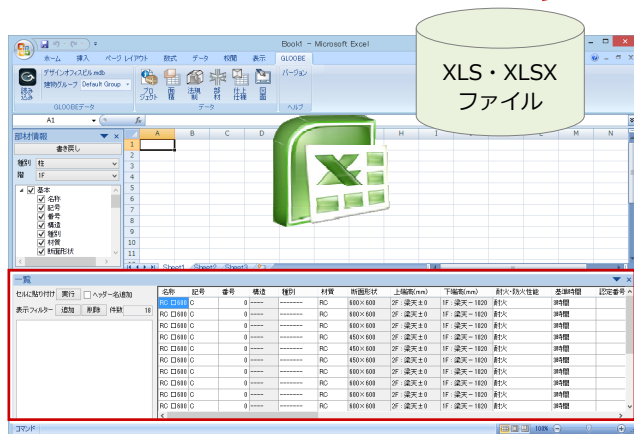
Book1 - Microsoft Excel

ホーム 挿入 ページレイアウト 数式 データ 校閲 表示 GLOOBE

読み込み
デザインオフィスビル.mdb
建物グループ Default Group
GLOOBEデータ
プロジェクト 面積 法規制 部材 仕様 図面
データ
バージョン
ヘルプ

XLS・XLSX
ファイル

A1

部材情報
書き戻し
種別 柱
階 1F
基本
名称
記号
番号
構造
種別
材質
断面形状

A B C D E F G H I J K L M N
1
2
3
4
5
6
7
8
9
10
11
12
13
14
15

Sheet1 Sheet2 Sheet3

一覧
セルに貼り付け 実行 ヘッダー名追加
表示フィルター 追加 削除 件数 18

| 名称 | 記号 | 番号 | 構造 | 種別 | 材質 | 断面形状 | 上端高(mm) | 下端高(mm) | 耐火・防火性能 | 基準時間 | 認定番号 |
|---|---|---|---|---|---|---|---|---|---|---|---|
| RC □600 | C | 0 | ---- | -------- | RC | 600×600 | 2F：梁天±0 | 1F：梁天－1820 | 耐火 | 3時間 | |
| RC □600 | C | 0 | ---- | -------- | RC | 600×600 | 2F：梁天±0 | 1F：梁天－1820 | 耐火 | 3時間 | |
| RC □600 | C | 0 | ---- | -------- | RC | 600×600 | 2F：梁天±0 | 1F：梁天－1820 | 耐火 | 3時間 | |
| RC □600 | C | 0 | ---- | -------- | RC | 450×600 | 2F：梁天±0 | 1F：梁天－1820 | 耐火 | 3時間 | |
| RC □600 | C | 0 | ---- | -------- | RC | 450×600 | 2F：梁天±0 | 1F：梁天－1820 | 耐火 | 3時間 | |
| RC □600 | C | 0 | ---- | -------- | RC | 450×600 | 2F：梁天±0 | 1F：梁天－1820 | 耐火 | 3時間 | |
| RC □600 | C | 0 | ---- | -------- | RC | 600×600 | 2F：梁天±0 | 1F：梁天－1820 | 耐火 | 3時間 | |
| RC □600 | C | 0 | ---- | -------- | RC | 600×600 | 2F：梁天±0 | 1F：梁天－1820 | 耐火 | 3時間 | |
| RC □600 | C | 0 | ---- | -------- | RC | 600×600 | 2F：梁天±0 | 1F：梁天－1820 | 耐火 | 3時間 | |
| RC □600 | C | 0 | ---- | -------- | RC | 600×600 | 2F：梁天±0 | 1F：梁天－1820 | 耐火 | 3時間 | |

コマンド
108%